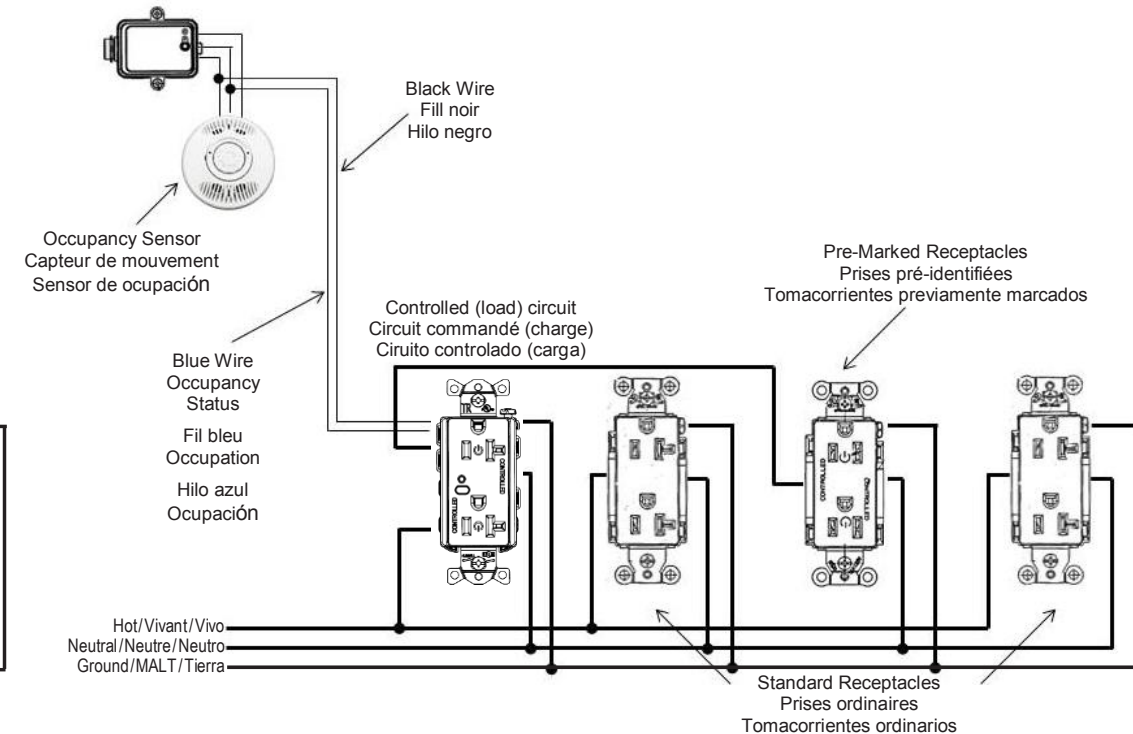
Black Wire
Fill noir
Hilo negro

Occupancy Sensor
Capteur de mouvement
Sensor de ocupación

Pre-Marked Receptacles
Prises pré-identifiées
Tomacorrientes previamente marcados

Controlled (load) circuit
Circuit commandé (charge)
Ciruito controlado (carga)

Blue Wire
Occupancy
Status

Fil bleu
Occupation

Hilo azul
Ocupación

TR

CONTROLLED

CONTROLLED

CONTROLLED

CONTROLLED

Hot/Vivant/Vivo
Neutral/Neutre/Neutro
Ground/MALT/Tierra

Standard Receptacles
Prises ordinaires
Tomacorrientes ordinarios